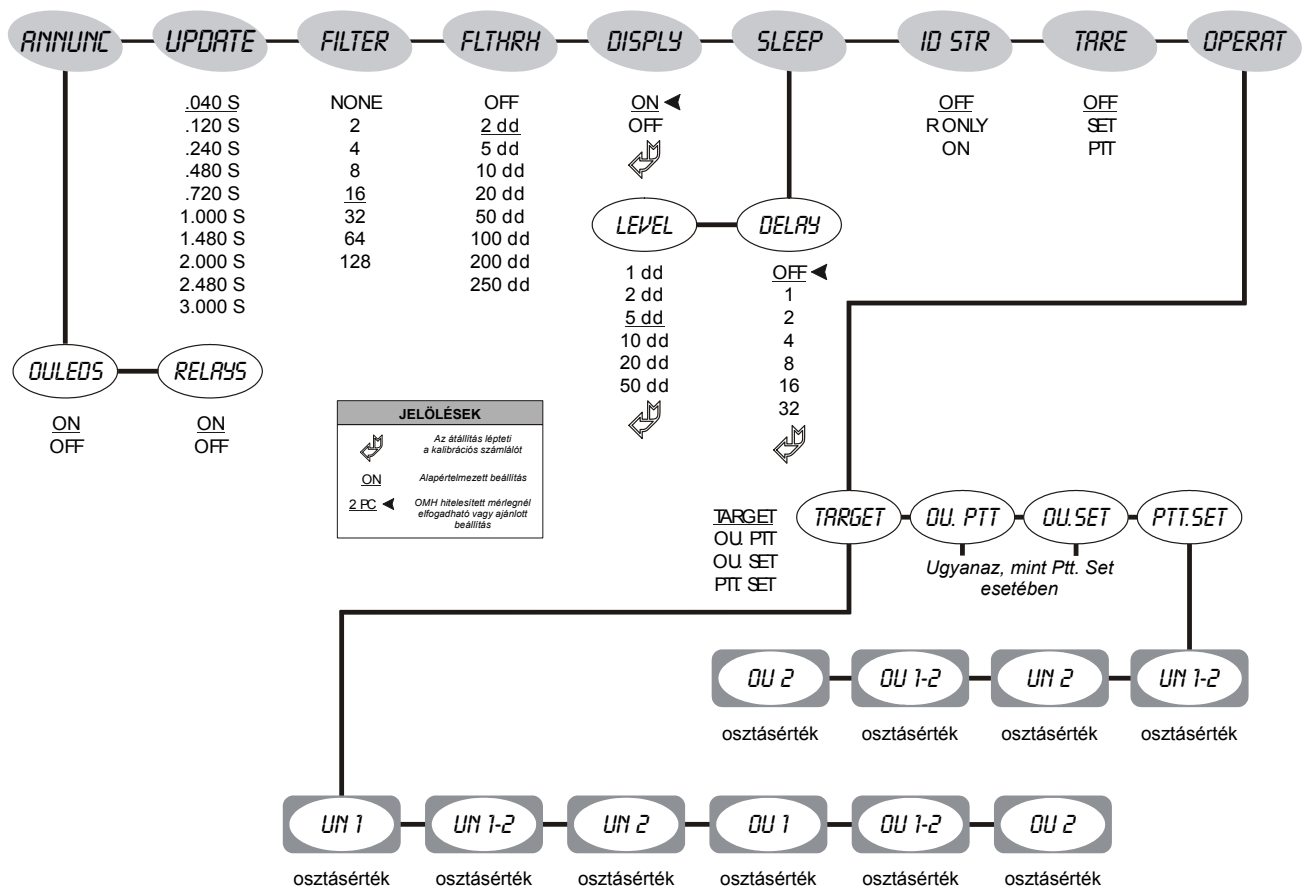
ANNUNC UPDATE FILTER FLTHRH DISPLY SLEEP ID STR TARE OPERAT

.040 S
.120 S
.240 S
.480 S
.720 S
1.000 S
1.480 S
2.000 S
2.480 S
3.000 S

NONE
2
4
8
16
32
64
128

OFF
2 dd
5 dd
10 dd
20 dd
50 dd
100 dd
200 dd
250 dd

ON ◄
OFF

OFF
R ONLY
ON

OFF
SET
PTT

LEVEL DELAY

1 dd
2 dd
5 dd
10 dd
20 dd
50 dd

OFF ◄
1
2
4
8
16
32

OULEDS RELAYS

ON
OFF

ON
OFF

JELÖLÉSEK

Az átállítás lépteti a kalibrációs számlálót

ON Alapértelmezett beállítás

2 PC ◄ OMH hitelesített mérlegnél elfogadható vagy ajánlott beállítás

TARGET
OU. PTT
OU. SET
PTT. SET

TARGET OU. PTT OU.SET PTT.SET

Ugyanaz, mint Ptt. Set esetében

OU 2 OU 1-2 UN 2 UN 1-2

osztásérték osztásérték osztásérték osztásérték

UN 1 UN 1-2 UN 2 OU 1 OU 1-2 OU 2

osztásérték osztásérték osztásérték osztásérték osztásérték osztásérték